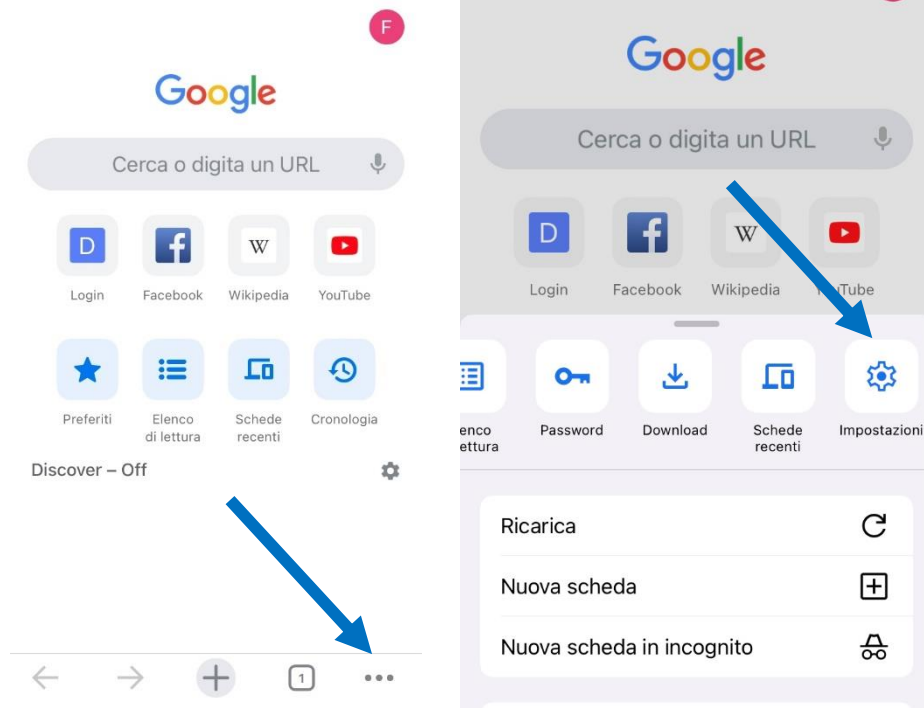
F

Google

Cerca o digita un URL

D
Login

Facebook

W
Wikipedia

YouTube

Preferiti

Elenco di lettura

Schede recenti

Cronologia

Discover – Off

1

Google

Cerca o digita un URL

D
Login

Facebook

W
Wikipedia

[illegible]Tube

enco ettura

Password

Download

Schede recenti

Impostazioni

Ricarica

Nuova scheda

Nuova scheda in incognito